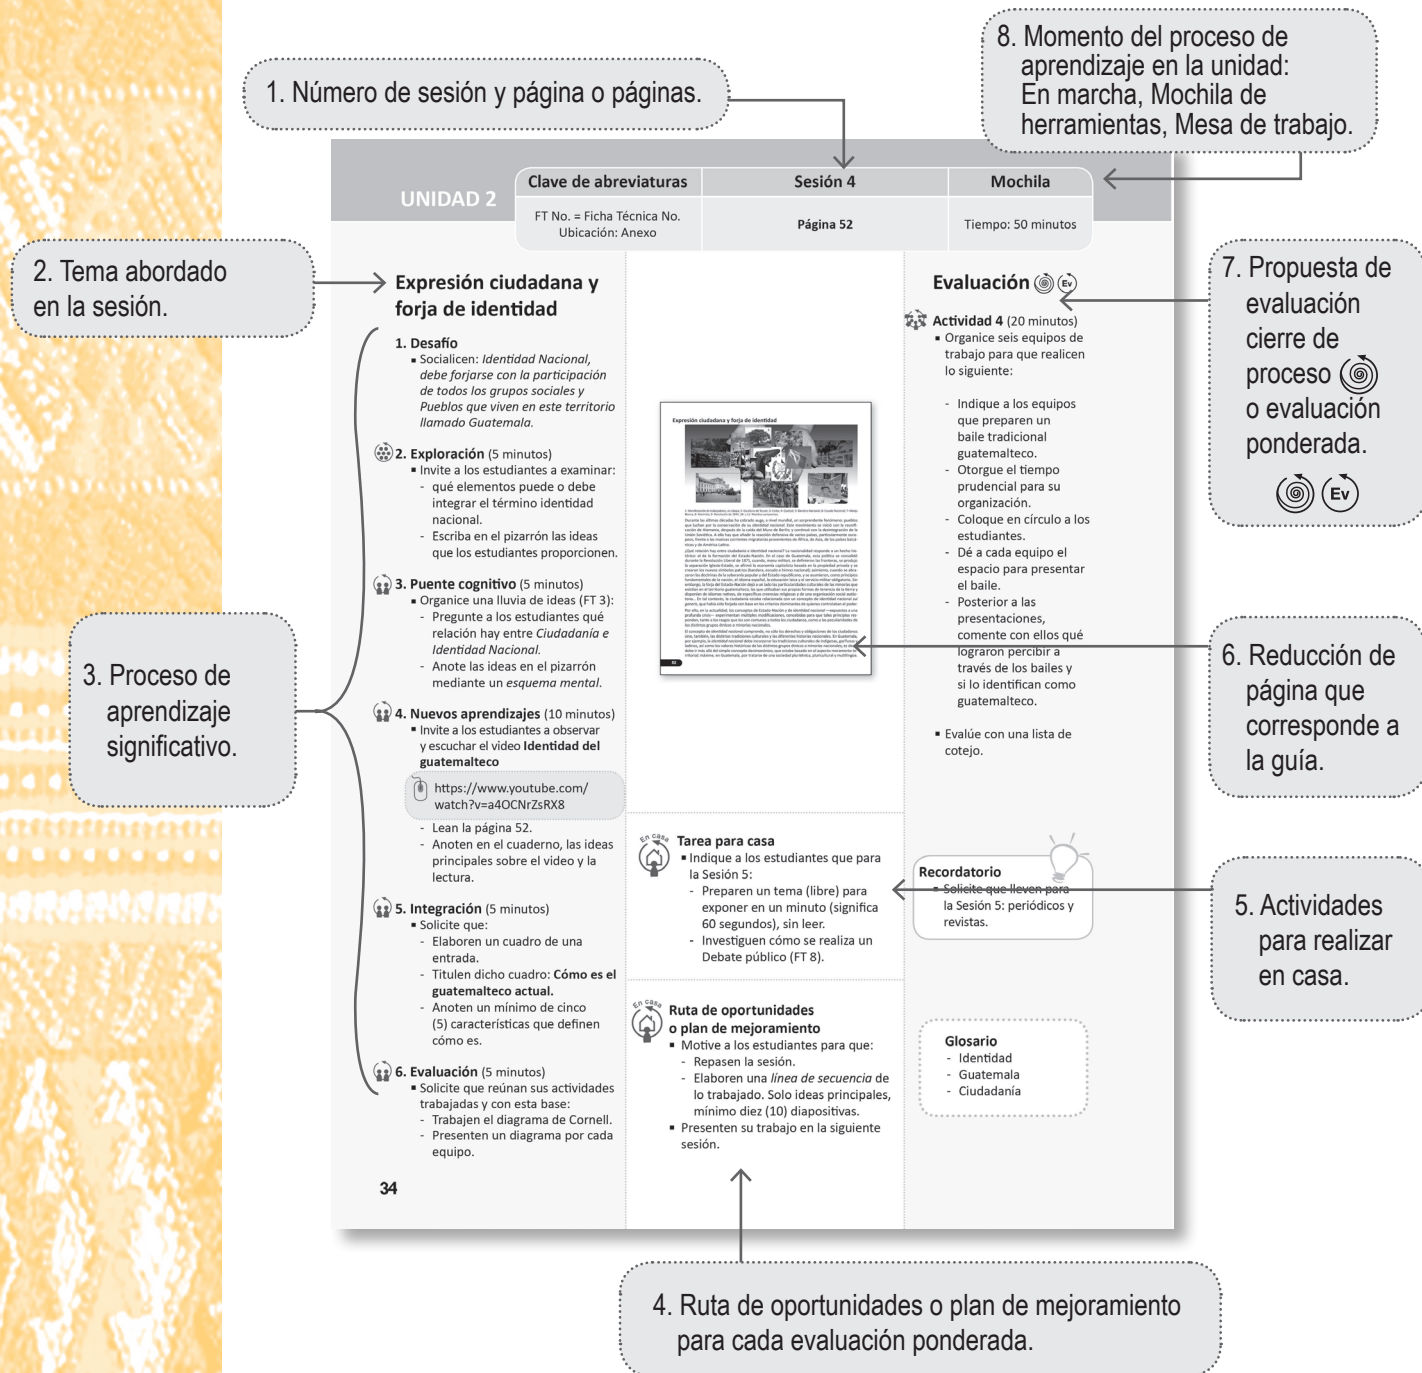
1. Número de sesión y página o páginas.

8. Momento del proceso de aprendizaje en la unidad: En marcha, Mochila de herramientas, Mesa de trabajo.

UNIDAD 2

| Clave de abreviaturas | Sesión 4 | Mochila |
|---|---|---|
| FT No. = Ficha Técnica No. Ubicación: Anexo | Página 52 | Tiempo: 50 minutos |

2. Tema abordado en la sesión.

Expresión ciudadana y forja de identidad

1. Desafío
▪ Socialicen: *Identidad Nacional, debe forjarse con la participación de todos los grupos sociales y Pueblos que viven en este territorio llamado Guatemala.*

2. Exploración (5 minutos)
▪ Invite a los estudiantes a examinar:
- qué elementos puede o debe integrar el término identidad nacional.
- Escriba en el pizarrón las ideas que los estudiantes proporcionen.

3. Puente cognitivo (5 minutos)
▪ Organice una lluvia de ideas (FT 3):
- Pregunte a los estudiantes qué relación hay entre *Ciudadanía e Identidad Nacional.*
- Anote las ideas en el pizarrón mediante un *esquema mental.*

4. Nuevos aprendizajes (10 minutos)
▪ Invite a los estudiantes a observar y escuchar el video **Identidad del guatemalteco**

https://www.youtube.com/watch?v=a4OCNrZsRX8

- Lean la página 52.
- Anoten en el cuaderno, las ideas principales sobre el video y la lectura.

5. Integración (5 minutos)
▪ Solicite que:
- Elaboren un cuadro de una entrada.
- Titulen dicho cuadro: **Cómo es el guatemalteco actual.**
- Anoten un mínimo de cinco (5) características que definen cómo es.

6. Evaluación (5 minutos)
▪ Solicite que reúnan sus actividades trabajadas y con esta base:
- Trabajen el diagrama de Cornell.
- Presenten un diagrama por cada equipo.

34

3. Proceso de aprendizaje significativo.

Expresión ciudadana y forja de identidad

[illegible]

En casa
Tarea para casa
▪ Indique a los estudiantes que para la Sesión 5:
- Preparen un tema (libre) para exponer en un minuto (significa 60 segundos), sin leer.
- Investiguen cómo se realiza un Debate público (FT 8).

En casa
Ruta de oportunidades o plan de mejoramiento
▪ Motive a los estudiantes para que:
- Repasen la sesión.
- Elaboren una *línea de secuencia* de lo trabajado. Solo ideas principales, mínimo diez (10) diapositivas.
▪ Presenten su trabajo en la siguiente sesión.

Evaluación Ev

Actividad 4 (20 minutos)
▪ Organice seis equipos de trabajo para que realicen lo siguiente:
- Indique a los equipos que preparen un baile tradicional guatemalteco.
- Otorgue el tiempo prudencial para su organización.
- Coloque en círculo a los estudiantes.
- Dé a cada equipo el espacio para presentar el baile.
- Posterior a las presentaciones, comente con ellos qué lograron percibir a través de los bailes y si lo identifican como guatemalteco.
▪ Evalúe con una lista de cotejo.

Recordatorio
▪ Solicite que lleven para la Sesión 5: periódicos y revistas.

Glosario
- Identidad
- Guatemala
- Ciudadanía

7. Propuesta de evaluación cierre de proceso o evaluación ponderada.
Ev

6. Reducción de página que corresponde a la guía.

5. Actividades para realizar en casa.

4. Ruta de oportunidades o plan de mejoramiento para cada evaluación ponderada.